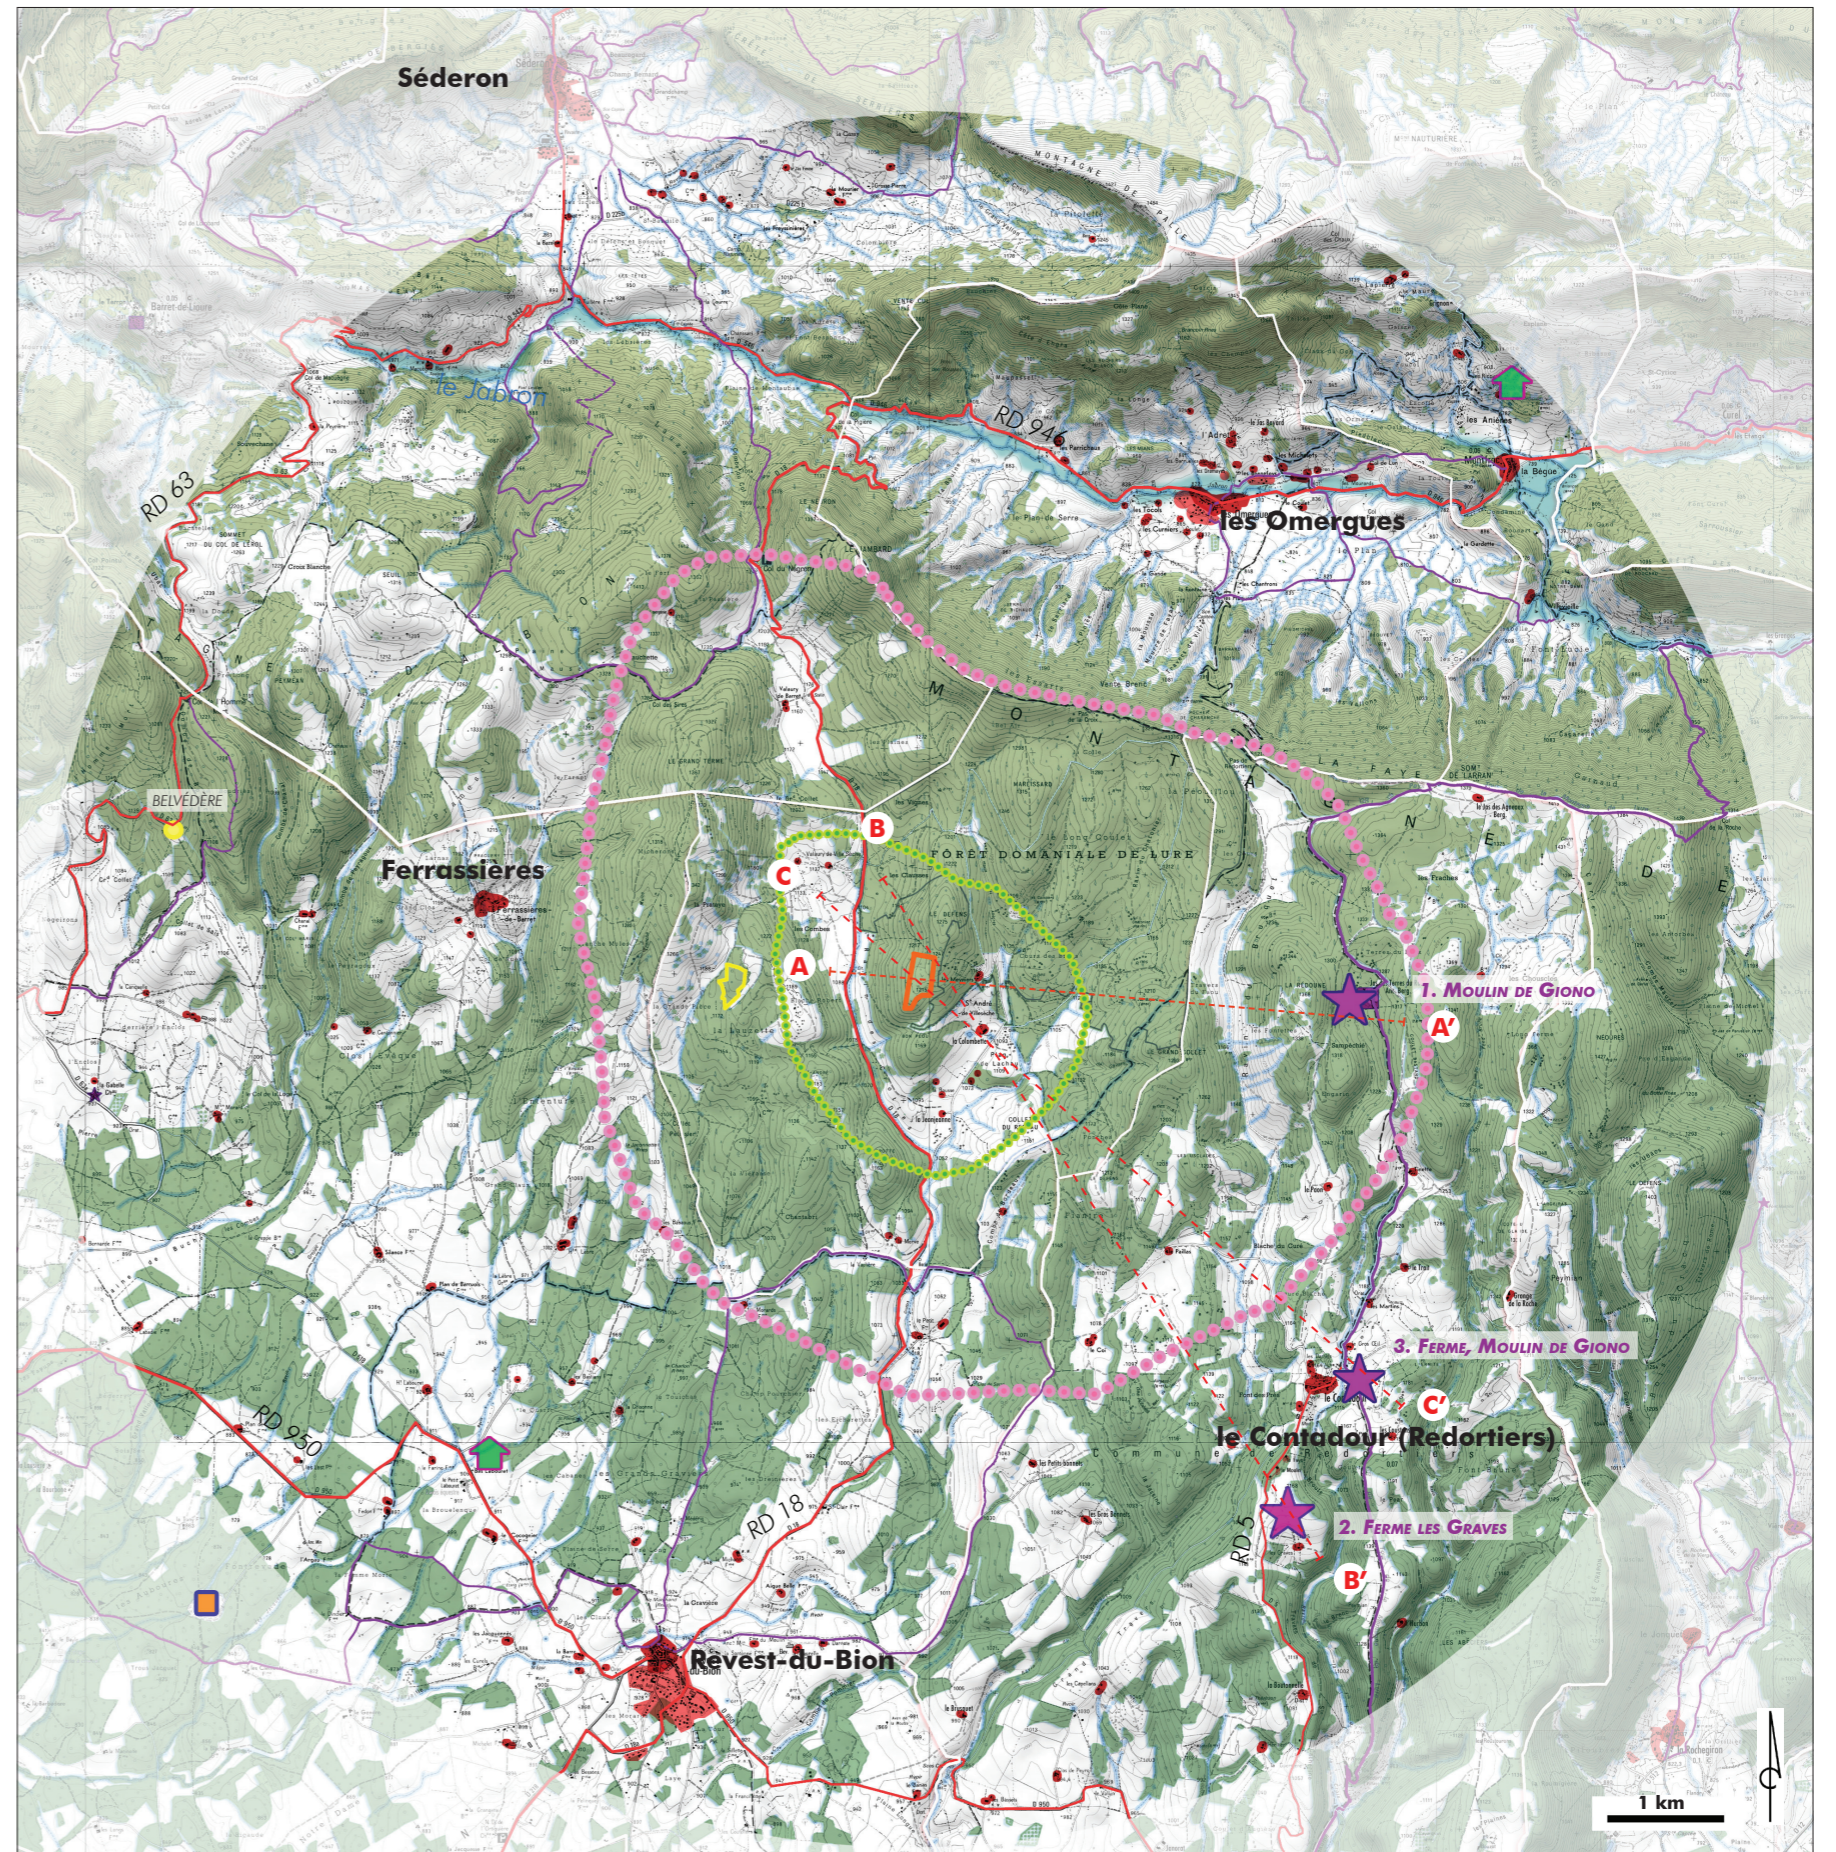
Séderon

le Jabron

RD 946

les Omergues

RD 63

MONTAGNE DE LURE

BELVÉDÈRE

Ferrassières

FORÊT DOMANIALE DE LURE

B

C

A

1. Moulin de Giono

A'

3. Ferme, Moulin de Giono

C'

le Contadour (Redortiers)

RD 950

RD 18

RD 5

2. Ferme les Graves

B'

Revest-du-Bion

1 km